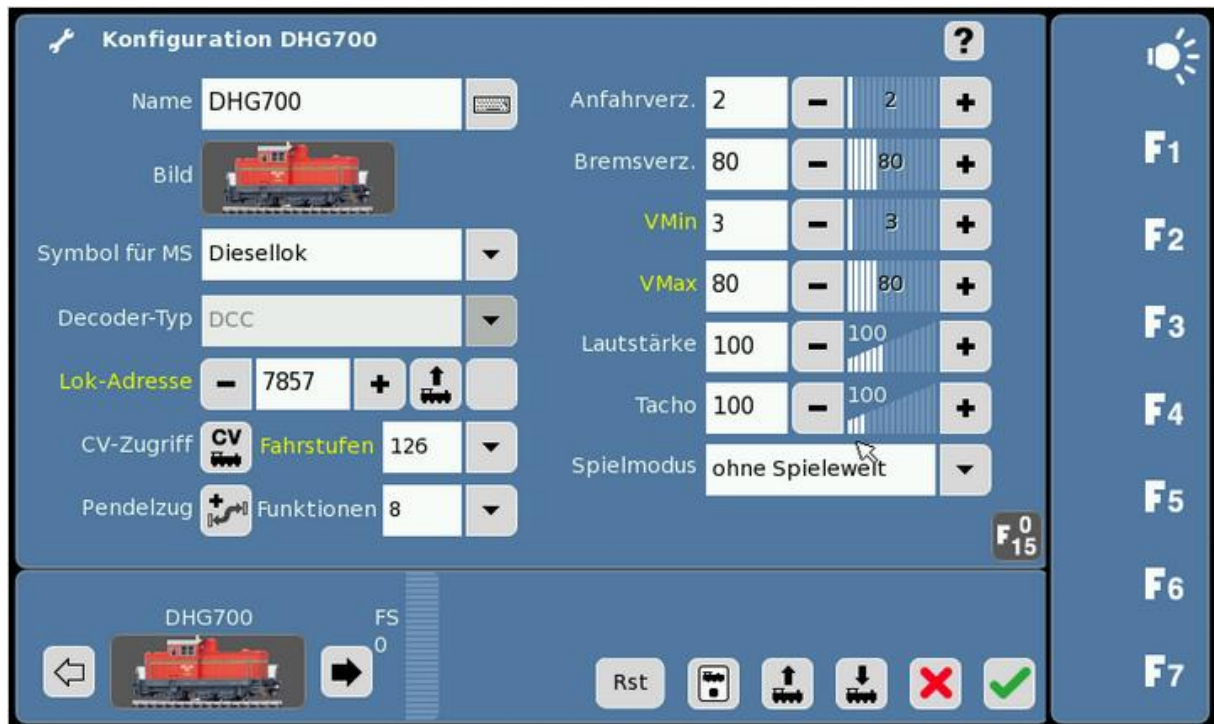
Konfiguration DHG700

?

Name DHG700

Bild

Symbol für MS Diesellok

Decoder-Typ DCC

Lok-Adresse 7857

CV-Zugriff CV Fahrstufen 126

Pendelzug Funktionen 8

Anfahrverz. 2 2

Bremsverz. 80 80

VMin 3 3

VMax 80 80

Lautstärke 100 100

Tacho 100 100

Spielmodus ohne Spielewelt

$F^{0}_{15}$

DHG700

FS 0

Rst

F1

F2

F3

F4

F5

F6

F7